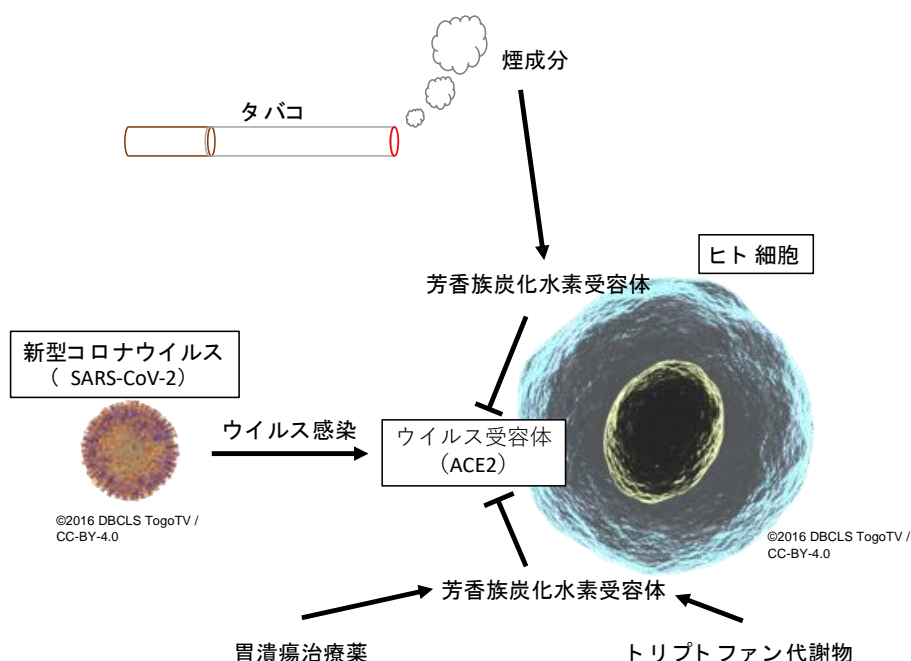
煙成分

タバコ

ヒト 細胞

芳香族炭化水素受容体

新型コロナウイルス
（ SARS-CoV-2）

ウイルス感染

ウイルス受容体
（ACE2）

©2016 DBCLS TogoTV / CC-BY-4.0

©2016 DBCLS TogoTV / CC-BY-4.0

芳香族炭化水素受容体

胃潰瘍治療薬

トリプトファン代謝物